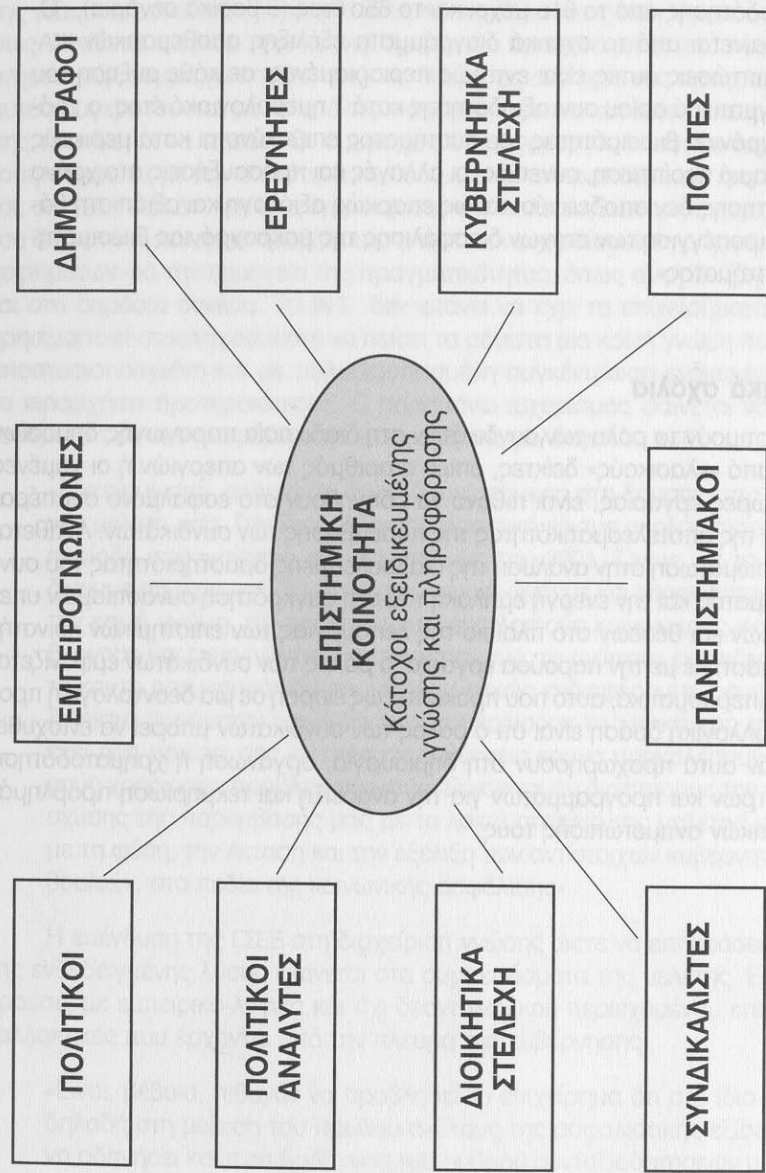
ΔΗΜΟΣΙΟΓΡΑΦΟΙ

ΕΡΕΥΝΗΤΕΣ

ΚΥΒΕΡΝΗΤΙΚΑ ΣΤΕΛΕΧΗ

ΠΟΛΙΤΕΣ

ΕΜΠΕΙΡΟΓΝΩΜΟΝΕΣ

ΕΠΙΣΤΗΜΙΚΗ ΚΟΙΝΟΤΗΤΑ
Κάτοχοι εξειδικευμένης γνώσης και πληροφόρησης

ΠΑΝΕΠΙΣΤΗΜΙΑΚΟΙ

ΠΟΛΙΤΙΚΟΙ

ΠΟΛΙΤΙΚΟΙ ΑΝΑΛΥΤΕΣ

ΔΙΟΙΚΗΤΙΚΑ ΣΤΕΛΕΧΗ

ΣΥΝΔΙΚΑΛΙΣΤΕΣ